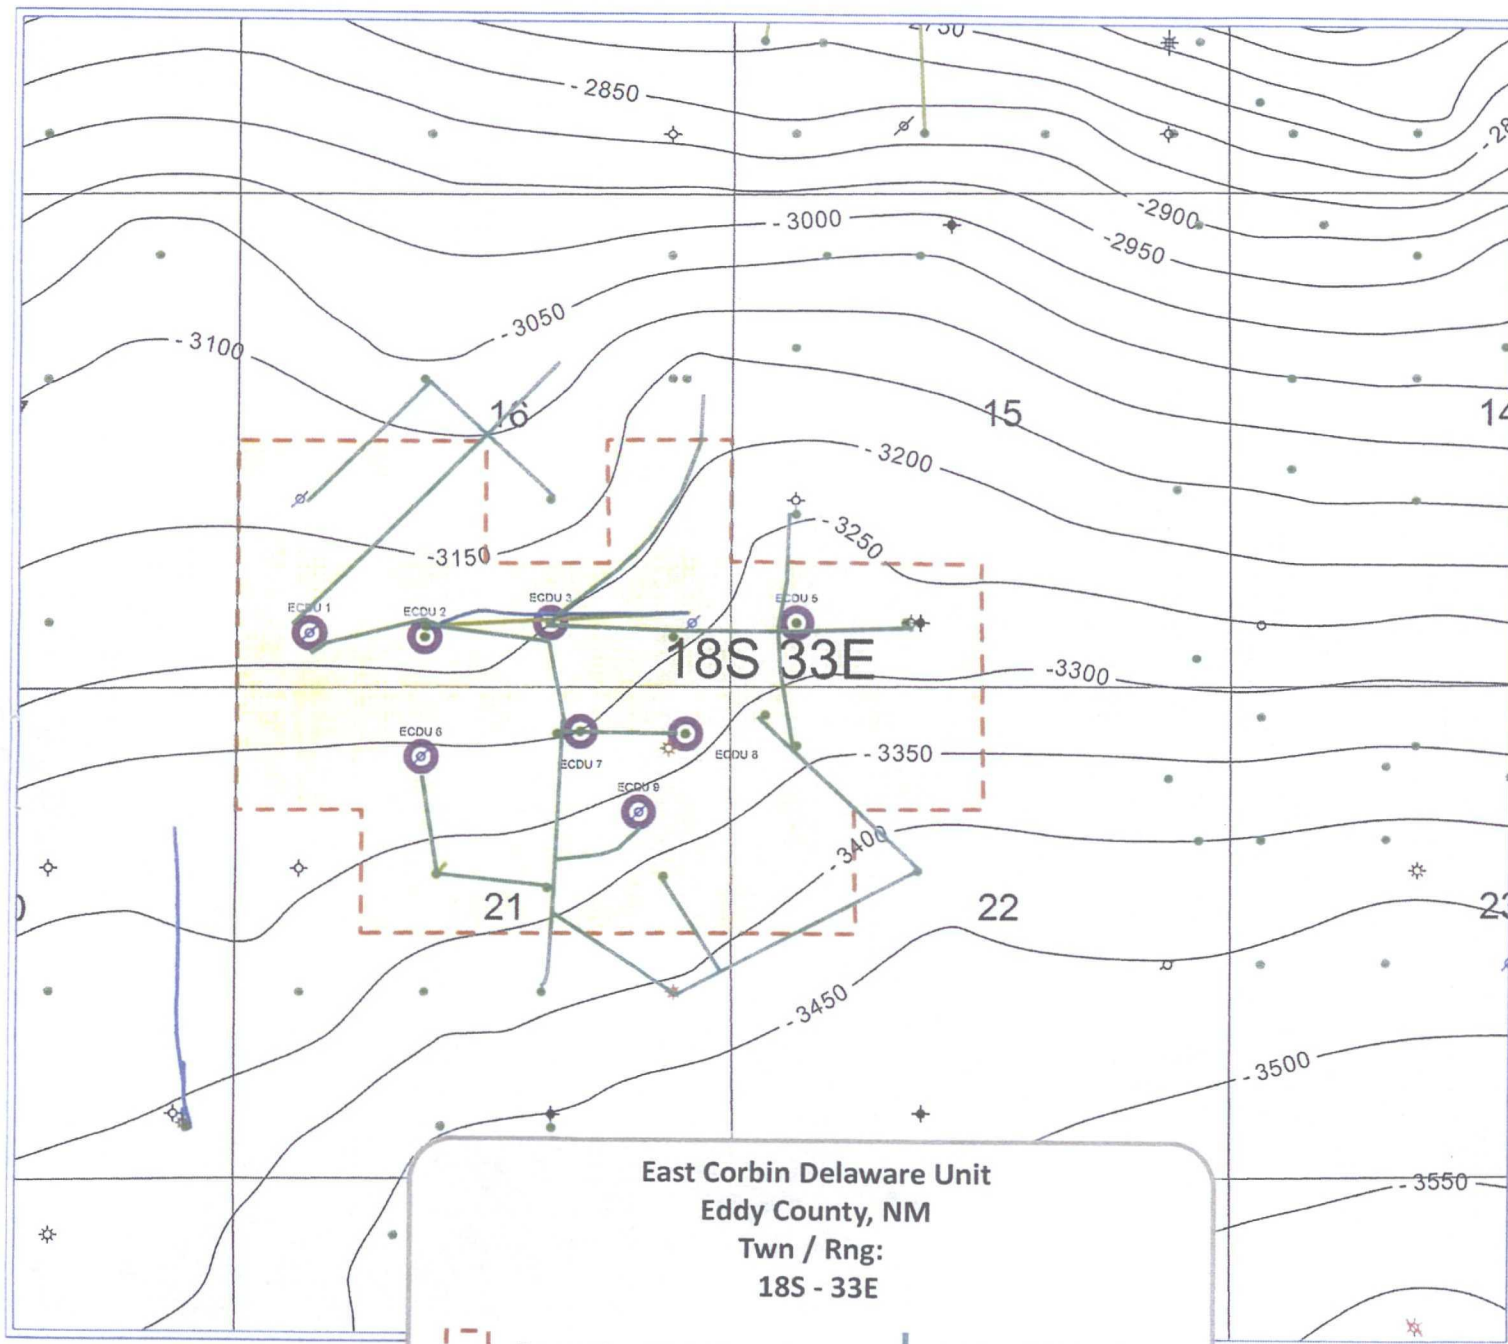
-2750
- 2850
-28
-2900
-2950
- 3000
- 3050
- 3100
16
15
14
- 3200
- 3250
-3150
ECDU 1
ECDU 2
ECDU 3
ECDU 5
18S 33E
-3300
ECDU 6
ECDU 7
ECDU 8
- 3350
ECDU 9
-3400
21
22
23
- 3450
- 3500
- 3550
East Corbin Delaware Unit
Eddy County, NM
Twn / Rng:
18S - 33E